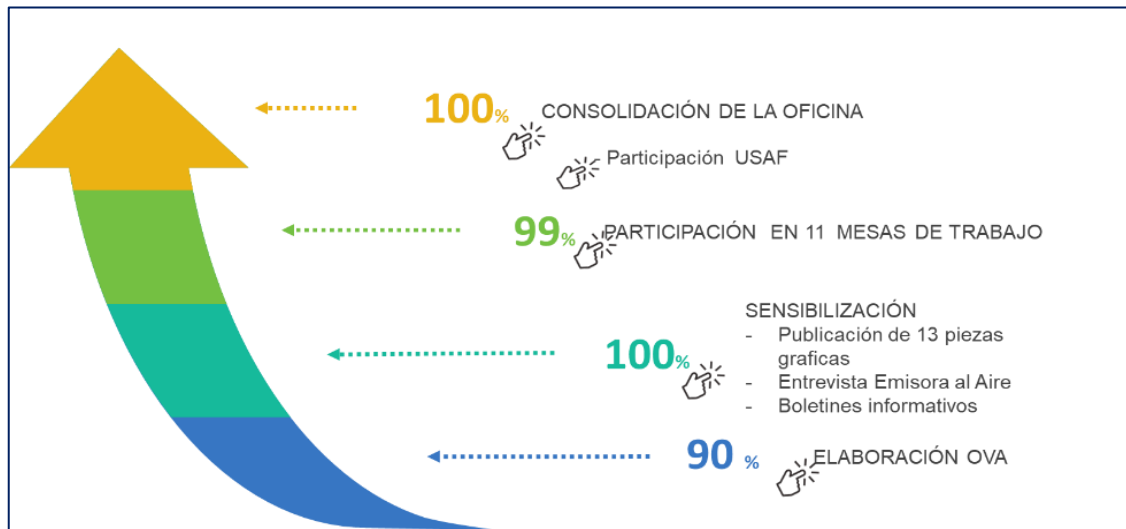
100% CONSOLIDACIÓN DE LA OFICINA

Participación USAF

99% PARTICIPACIÓN EN 11 MESAS DE TRABAJO

SENSIBILIZACIÓN
- Publicación de 13 piezas graficas
- Entrevista Emisora al Aire
- Boletines informativos

100%

90 % ELABORACIÓN OVA